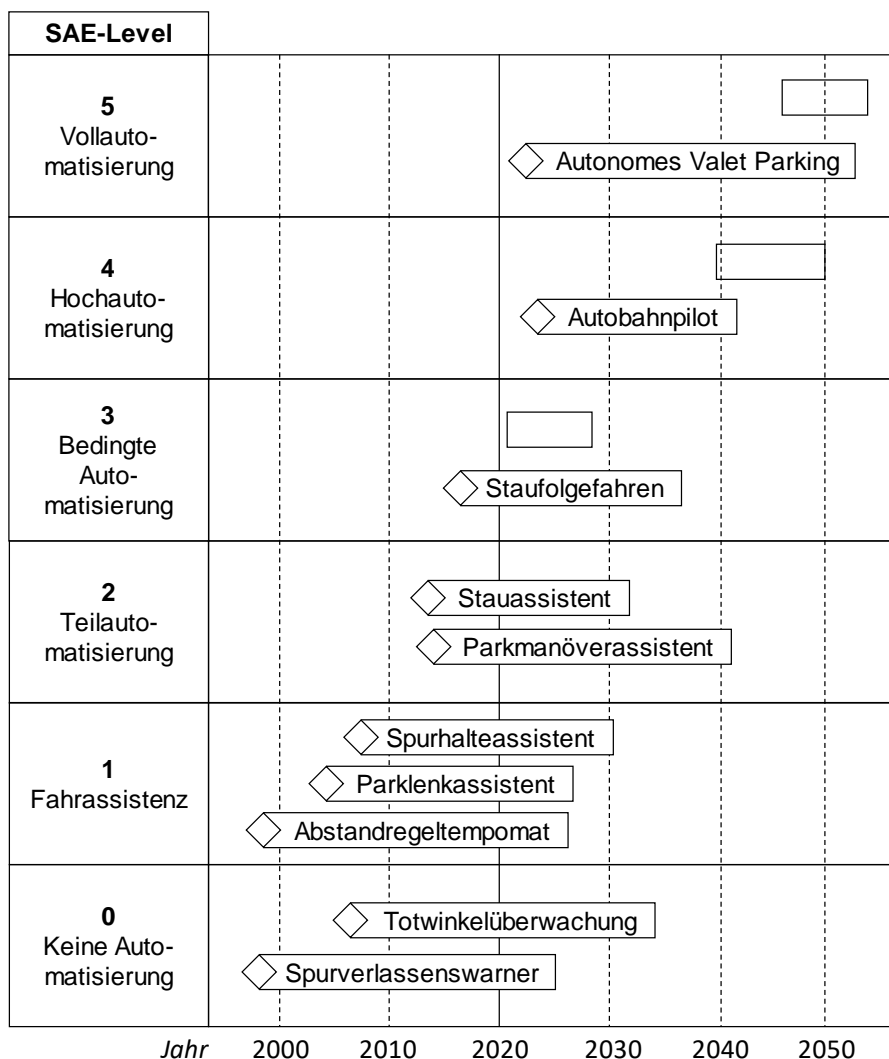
| SAE-Level | |
|---|---|
| **5** Vollautomatisierung | Autonomes Valet Parking |
| **4** Hochautomatisierung | Autobahnpilot |
| **3** Bedingte Automatisierung | Staufolgefahren |
| **2** Teilautomatisierung | Stauassistent<br>Parkmanöverassistent |
| **1** Fahrassistenz | Spurhalteassistent<br>Parklenkassistent<br>Abstandregeltempomat |
| **0** Keine Automatisierung | Totwinkelüberwachung<br>Spurverlassenswarner |

*Jahr* 2000 2010 2020 2030 2040 2050